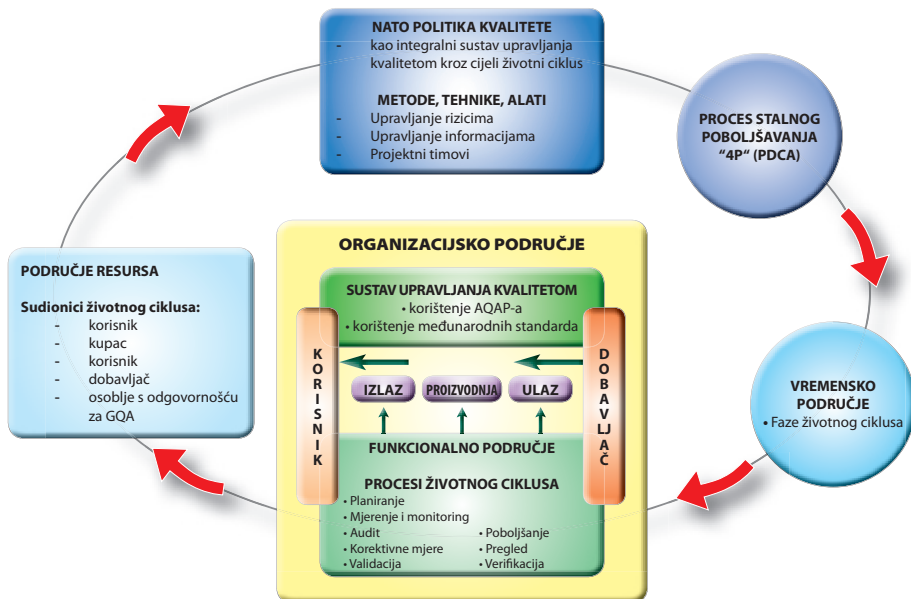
NATO POLITIKA KVALITETE
- kao integralni sustav upravljanja kvalitetom kroz cijeli životni ciklus

METODE, TEHNIKE, ALATI
- Upravljanje rizicima
- Upravljanje informacijama
- Projektni timovi

PROCES STALNOG POBOLJŠAVANJA "4P" (PDCA)

VREMENSKO PODRUČJE
• Faze životnog ciklusa

PODRUČJE RESURSA

Sudionici životnog ciklusa:
- korisnik
- kupac
- korisnik
- dobavljač
- osoblje s odgovornošću za GQA

ORGANIZACIJSKO PODRUČJE

SUSTAV UPRAVLJANJA KVALITETOM
• korištenje AQAP-a
• korištenje međunarodnih standarda

KORISNIK

DOBAVLJAČ

IZLAZ

PROIZVODNJA

ULAZ

FUNKCIONALNO PODRUČJE

PROCESI ŽIVOTNOG CIKLUSA
• Planiranje
• Mjerenje i monitoring
• Audit
• Korektivne mjere
• Validacija
• Poboljšanje
• Pregled
• Verifikacija